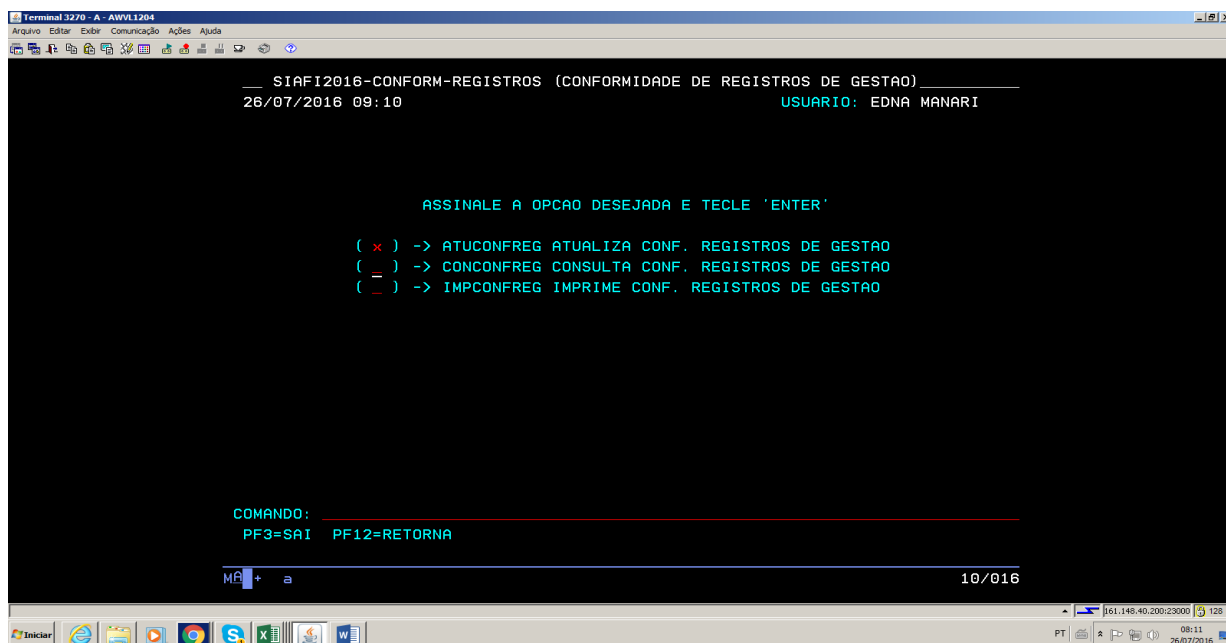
Terminal 3270 - A - AWVL1204
Arquivo Editar Exibir Comunicação Ações Ajuda

__ SIAFI2016-CONFORM-REGISTROS (CONFORMIDADE DE REGISTROS DE GESTAO)__________
26/07/2016 09:10 USUARIO: EDNA MANARI

ASSINALE A OPCAO DESEJADA E TECLE 'ENTER'

( x ) -> ATUCONFREG ATUALIZA CONF. REGISTROS DE GESTAO
( _ ) -> CONCONFREG CONSULTA CONF. REGISTROS DE GESTAO
( _ ) -> IMPCONFREG IMPRIME CONF. REGISTROS DE GESTAO

COMANDO:
PF3=SAI PF12=RETORNA

MA + a 10/016

161.148.40.200:23000 128

Iniciar

PT 08:11 26/07/2016